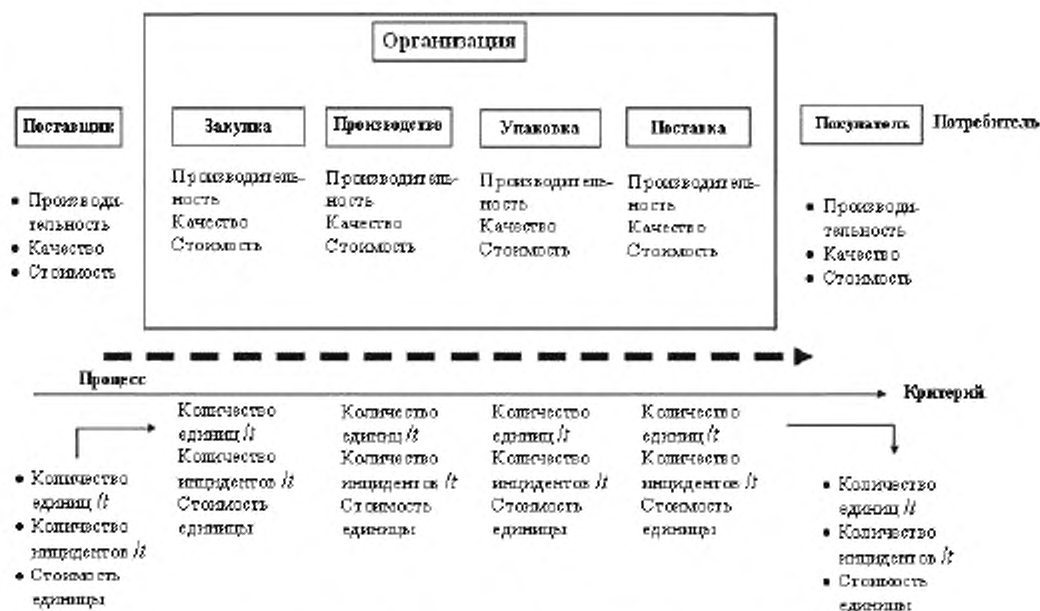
Организация

Поставщик

• Производительность
• Качество
• Стоимость

Закупка

Производительность
Качество
Стоимость

Производство

Производительность
Качество
Стоимость

Упаковка

Производительность
Качество
Стоимость

Поставка

Производительность
Качество
Стоимость

Покупатель

Потребитель

• Производительность
• Качество
• Стоимость

Процесс

Критерий

• Количество единиц /t
• Количество инцидентов /t
• Стоимость единицы

Количество единиц /t
Количество инцидентов /t
Стоимость единицы

Количество единиц /t
Количество инцидентов /t
Стоимость единицы

Количество единиц /t
Количество инцидентов /t
Стоимость единицы

Количество единиц /t
Количество инцидентов /t
Стоимость единицы

• Количество единиц /t
• Количество инцидентов /t
• Стоимость единицы